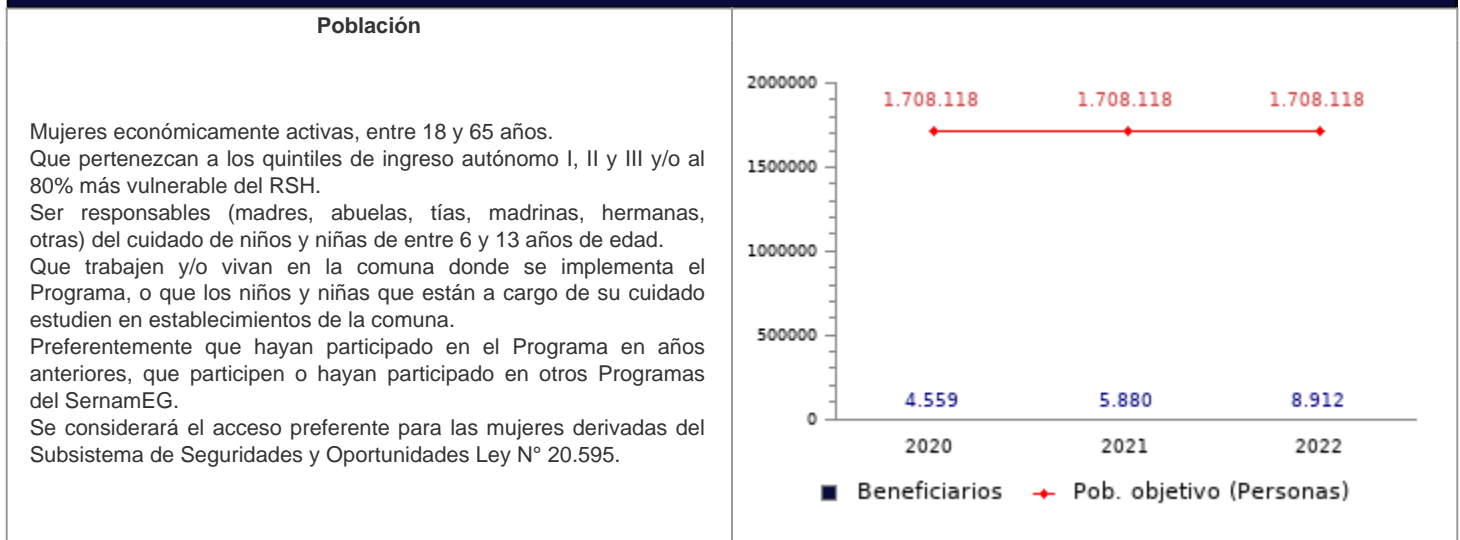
Población

Mujeres económicamente activas, entre 18 y 65 años.
Que pertenezcan a los quintiles de ingreso autónomo I, II y III y/o al 80% más vulnerable del RSH.
Ser responsables (madres, abuelas, tías, madrinas, hermanas, otras) del cuidado de niños y niñas de entre 6 y 13 años de edad.
Que trabajen y/o vivan en la comuna donde se implementa el Programa, o que los niños y niñas que están a cargo de su cuidado estudien en establecimientos de la comuna.
Preferentemente que hayan participado en el Programa en años anteriores, que participen o hayan participado en otros Programas del SernamEG.
Se considerará el acceso preferente para las mujeres derivadas del Subsistema de Seguridades y Oportunidades Ley N° 20.595.

2000000
1500000
1000000
500000
0
1.708.118 1.708.118 1.708.118
4.559 5.880 8.912
2020 2021 2022
Beneficiarios Pob. objetivo (Personas)